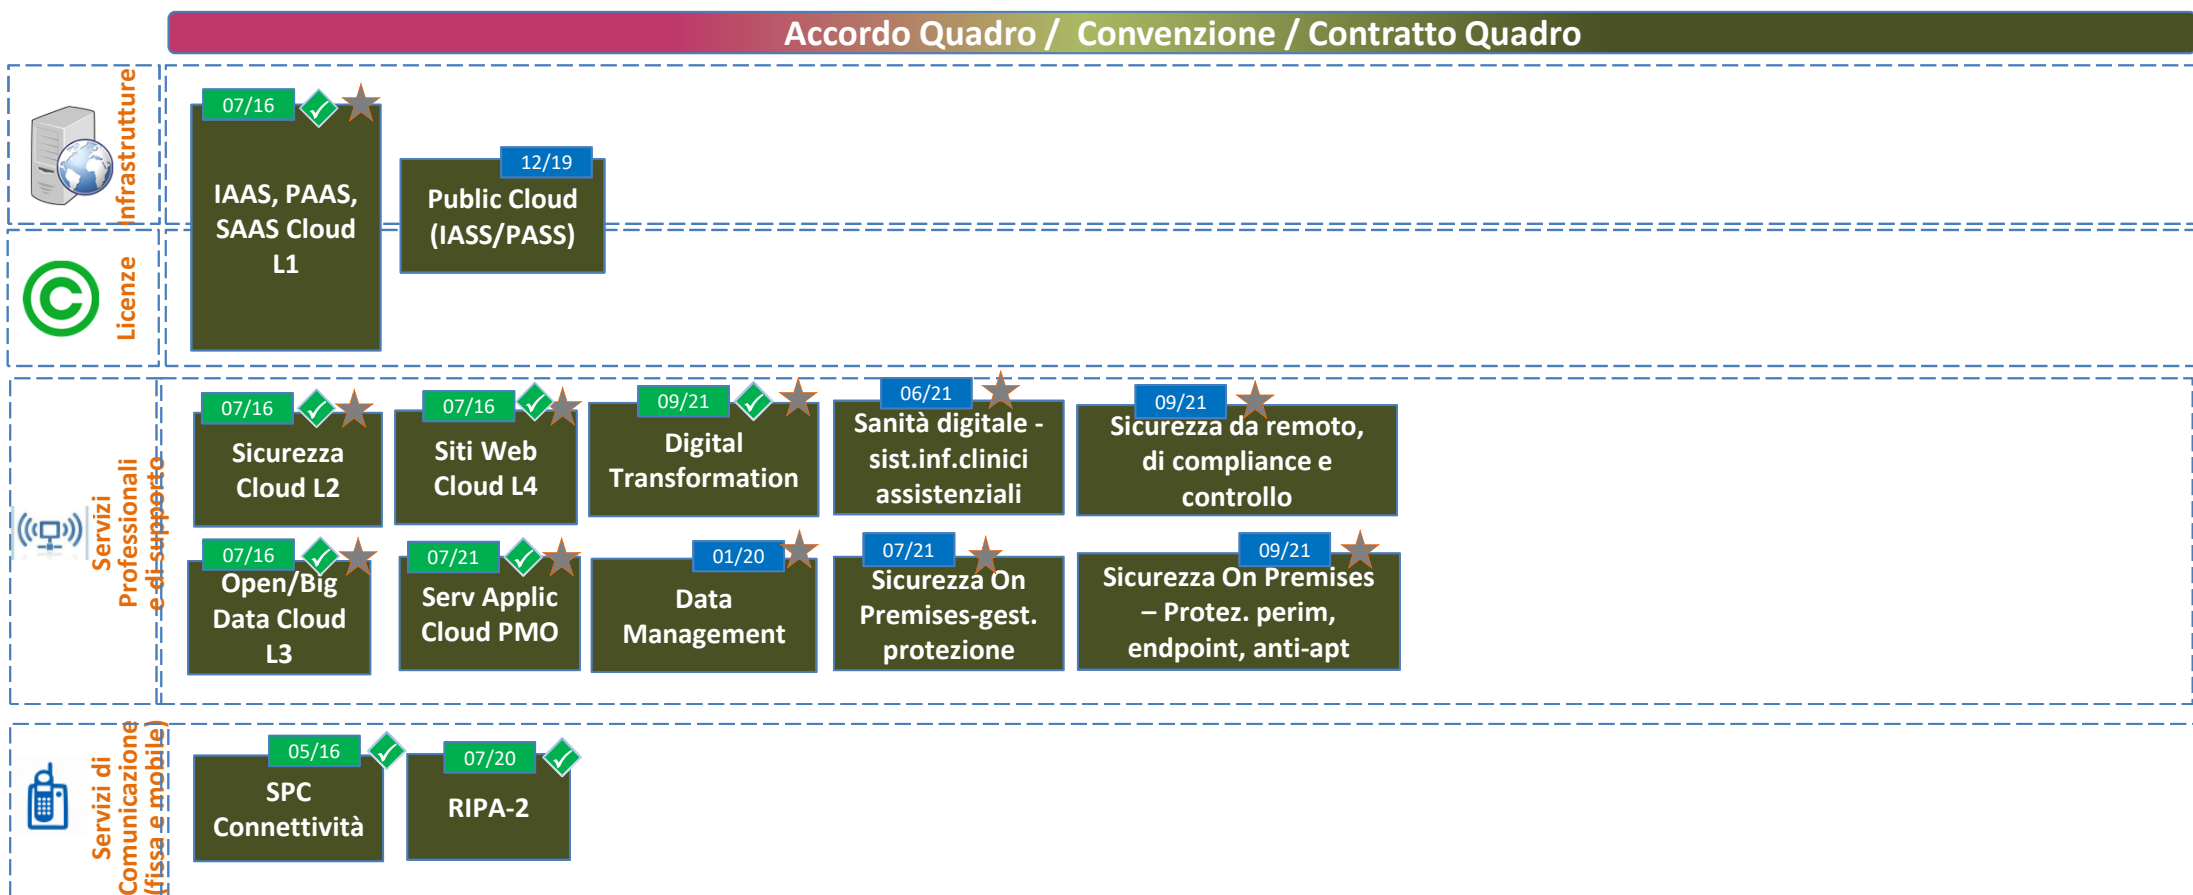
Accordo Quadro / Convenzione / Contratto Quadro

Infrastrutture

07/16
IAAS, PAAS, SAAS Cloud L1

12/19
Public Cloud (IASS/PASS)

Licenze

Servizi Professionali e di supporto

07/16
Sicurezza Cloud L2

07/16
Siti Web Cloud L4

09/21
Digital Transformation

06/21
Sanità digitale - sist.inf.clinici assistenziali

09/21
Sicurezza da remoto, di compliance e controllo

07/16
Open/Big Data Cloud L3

07/21
Serv Applic Cloud PMO

01/20
Data Management

07/21
Sicurezza On Premises-gest. protezione

09/21
Sicurezza On Premises – Protez. perim, endpoint, anti-apt

Servizi di Comunicazione (fissa e mobile)

05/16
SPC Connettività

07/20
RIPA-2